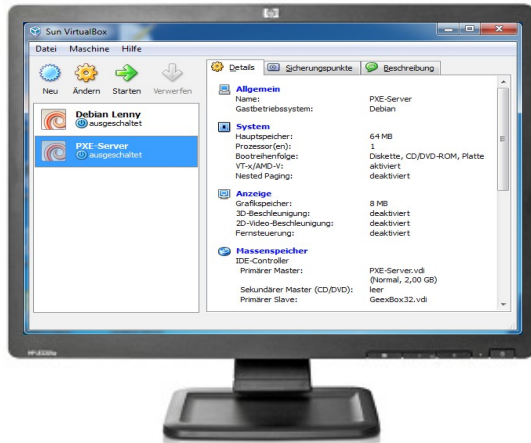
Sun VirtualBox

Datei Maschine Hilfe

Neu Ändern Starten Verwerfen

Debian Lenny
ausgeschaltet

PXE-Server
ausgeschaltet

Details Sicherungspunkte Beschreibung

Allgemein
Name: PXE-Server
Gastbetriebssystem: Debian

System
Hauptspeicher: 64 MB
Prozessor(en): 1
Bootreihenfolge: Diskette, CD/DVD-ROM, Platte
VT-x/AMD-V: aktiviert
Nested Paging: deaktiviert

Anzeige
Grafikspeicher: 8 MB
3D-Beschleunigung: deaktiviert
2D-Video-Beschleunigung: deaktiviert
Fernsteuerung: deaktiviert

Massenspeicher
IDE-Controller
Primärer Master: PXE-Server.vdi (Normal, 2,00 GB)
Sekundärer Master (CD/DVD): leer
Primärer Slave: GeexBox32.vdi

HP LE2201w